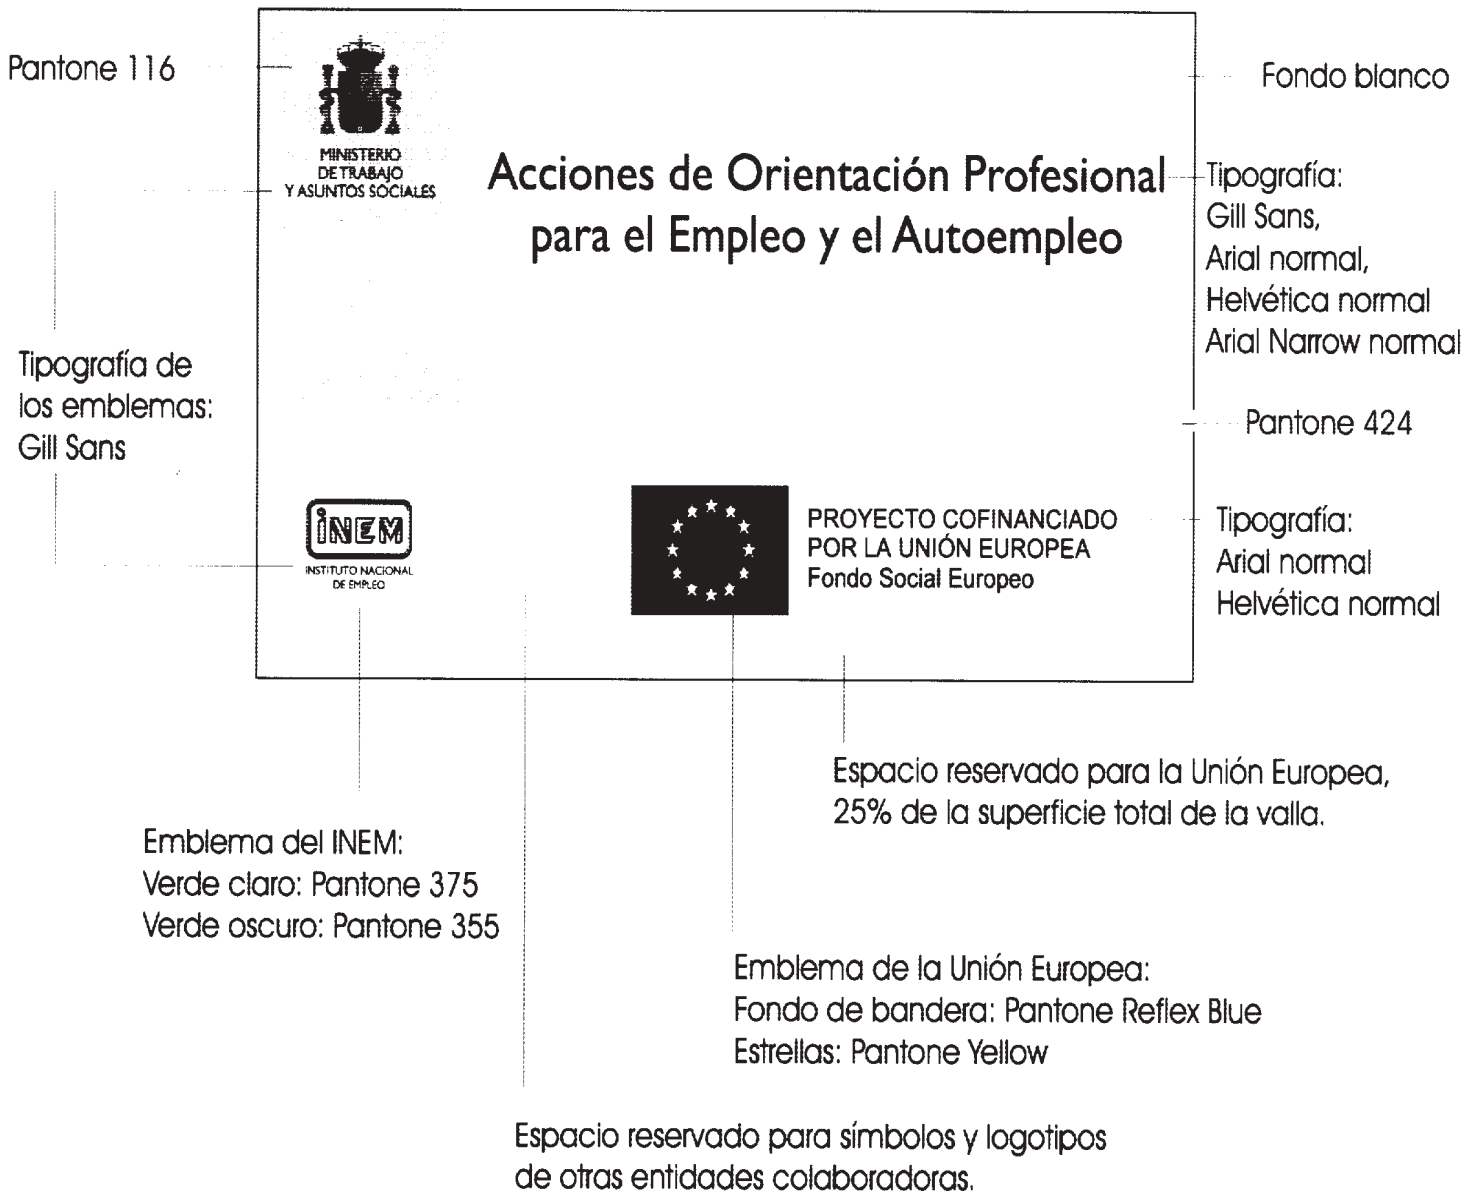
Pantone 116

MINISTERIO
DE TRABAJO
Y ASUNTOS SOCIALES

Fondo blanco

Acciones de Orientación Profesional para el Empleo y el Autoempleo

Tipografía:
Gill Sans,
Arial normal,
Helvética normal
Arial Narrow normal

Tipografía de los emblemas:
Gill Sans

Pantone 424

INEM
INSTITUTO NACIONAL DE EMPLEO

PROYECTO COFINANCIADO
POR LA UNIÓN EUROPEA
Fondo Social Europeo

Tipografía:
Arial normal
Helvética normal

Espacio reservado para la Unión Europea,
25% de la superficie total de la valla.

Emblema del INEM:
Verde claro: Pantone 375
Verde oscuro: Pantone 355

Emblema de la Unión Europea:
Fondo de bandera: Pantone Reflex Blue
Estrellas: Pantone Yellow

Espacio reservado para símbolos y logotipos
de otras entidades colaboradoras.